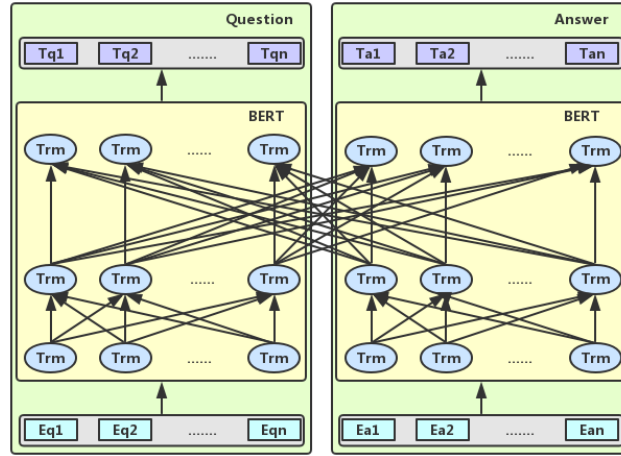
Question

Tq1 Tq2 ....... Tqn

BERT

Trm Trm ...... Trm

Trm Trm ...... Trm

Trm Trm ...... Trm

Eq1 Eq2 ....... Eqn

Answer

Ta1 Ta2 ....... Tan

BERT

Trm Trm ...... Trm

Trm Trm ...... Trm

Trm Trm ...... Trm

Ea1 Ea2 ....... Ean